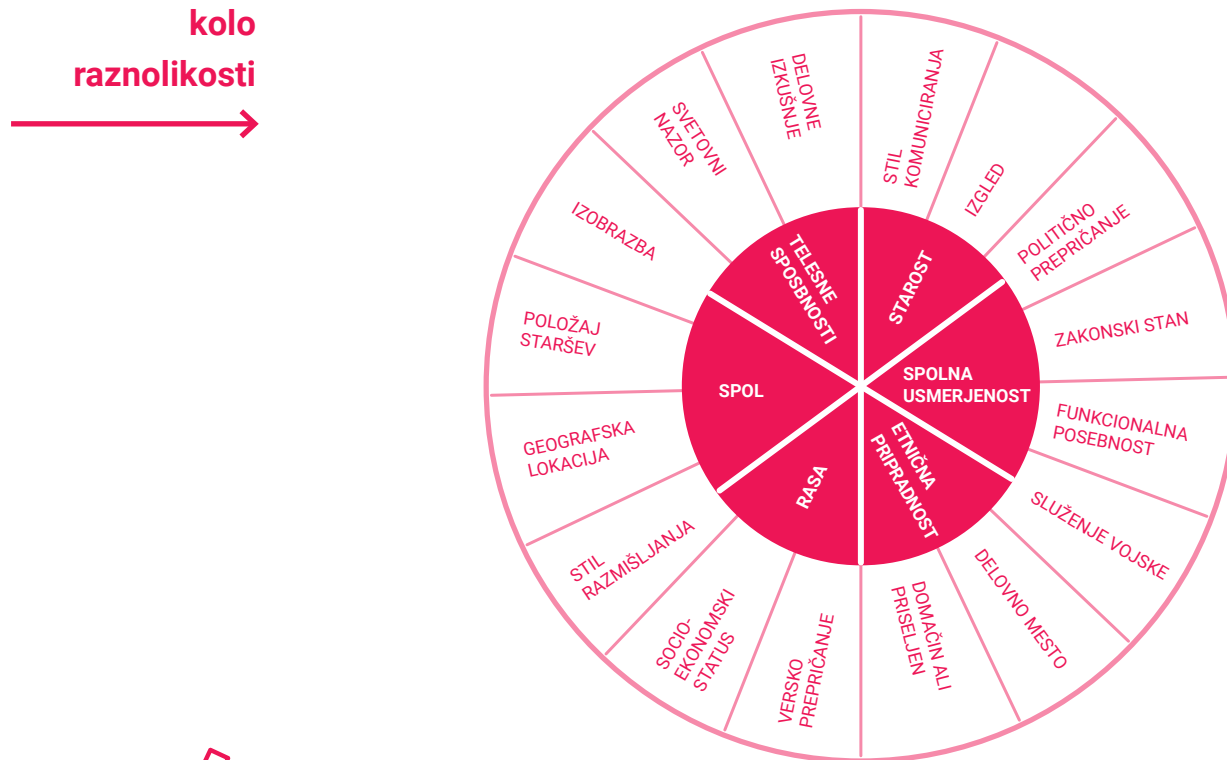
kolo raznolikosti

TELESNE SPOSOBNOSTI
STAROST
SPOLNA USMERJENOST
ETNIČNA PRIPRADNOST
RASA
SPOL

DELOVNE IZKUŠNJE
STIL KOMUNICIRANJA
IZGLED
POLITIČNO PREPRIČANJE
ZAKONSKI STAN
FUNKCIONALNA POSEBNOST
SLUŽENJE VOJSKE
DELOVNO MESTO
DOMAČIN ALI PRISELJEN
VERSKO PREPRIČANJE
SOCIO-EKONOMSKI STATUS
STIL RAZMIŠLJANJA
GEOGRAFSKA LOKACIJA
POLOŽAJ STARŠEV
IZOBRAZBA
SVETOVNI NAZOR